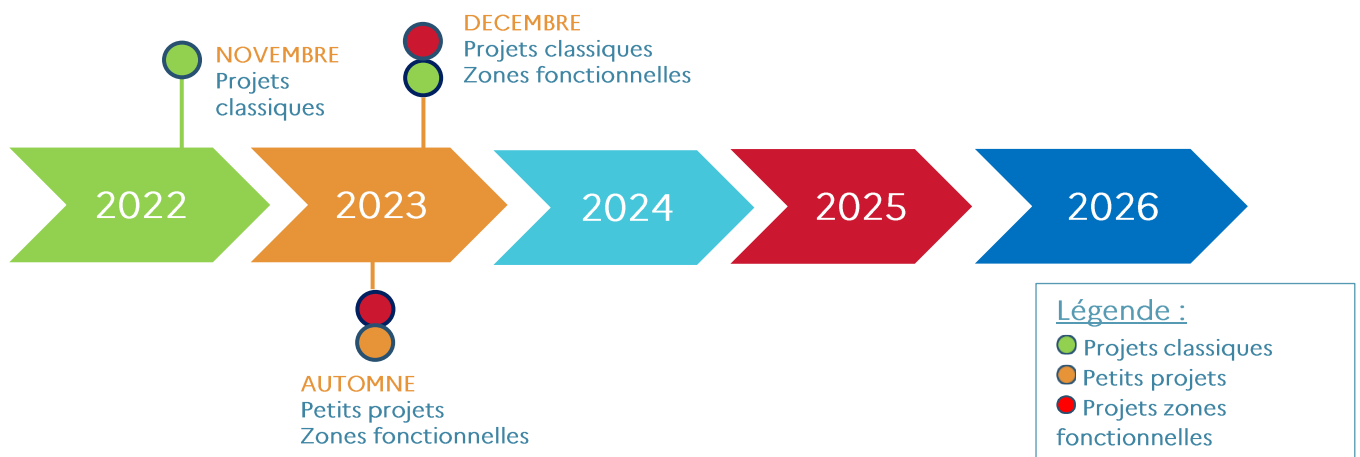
NOVEMBRE
Projets classiques

DECEMBRE
Projets classiques
Zones fonctionnelles

2022

2023

2024

2025

2026

AUTOMNE
Petits projets
Zones fonctionnelles

Légende :
Projets classiques
Petits projets
Projets zones fonctionnelles